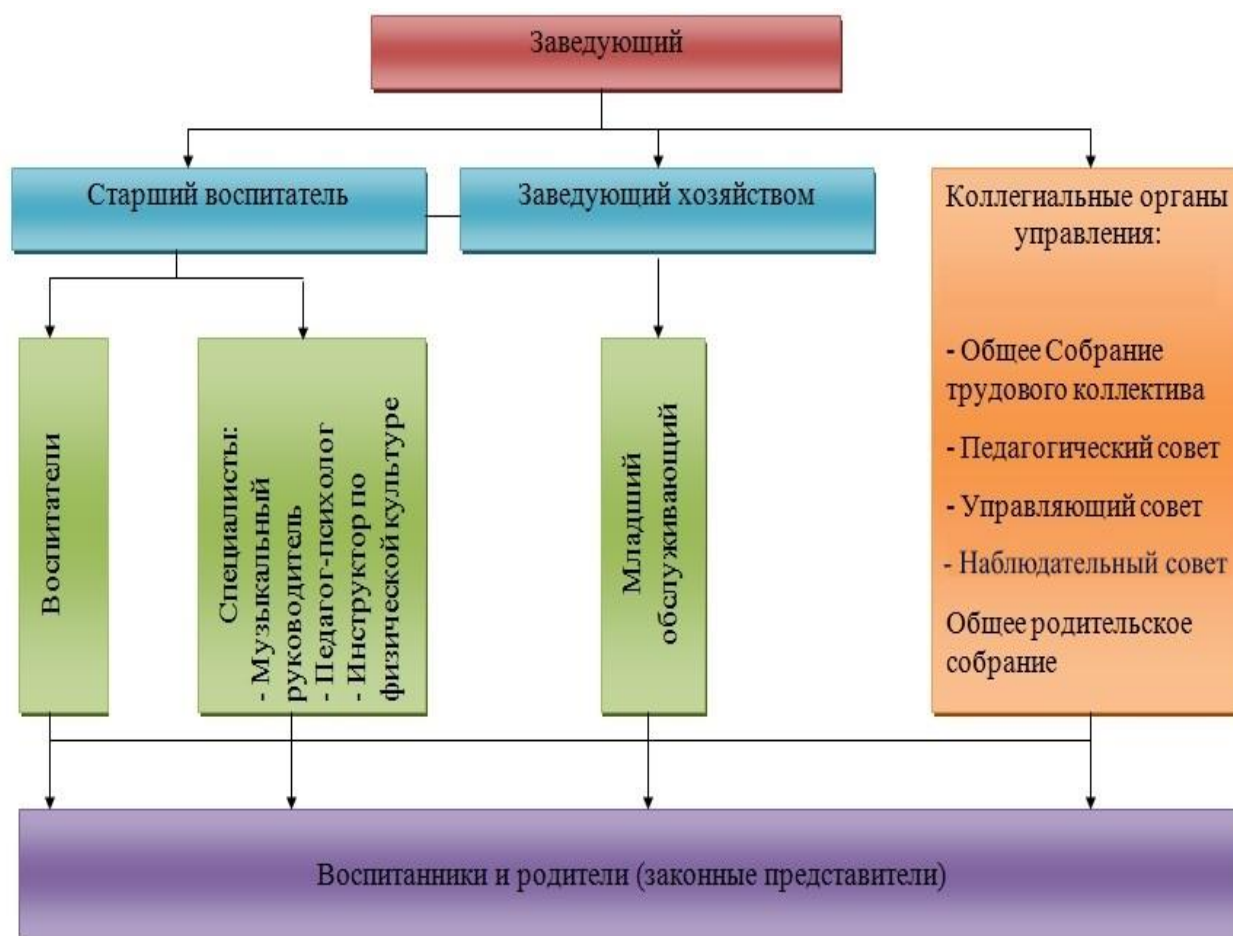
Заведующий

Старший воспитатель

Заведующий хозяйством

Коллегиальные органы управления:

- Общее Собрание трудового коллектива

- Педагогический совет

- Управляющий совет

- Наблюдательный совет

Общее родительское собрание

Воспитатели

Специалисты:
- Музыкальный руководитель
- Педагог-психолог
- Инструктор по физической культуре

Младший обслуживающий

Воспитанники и родители (законные представители)